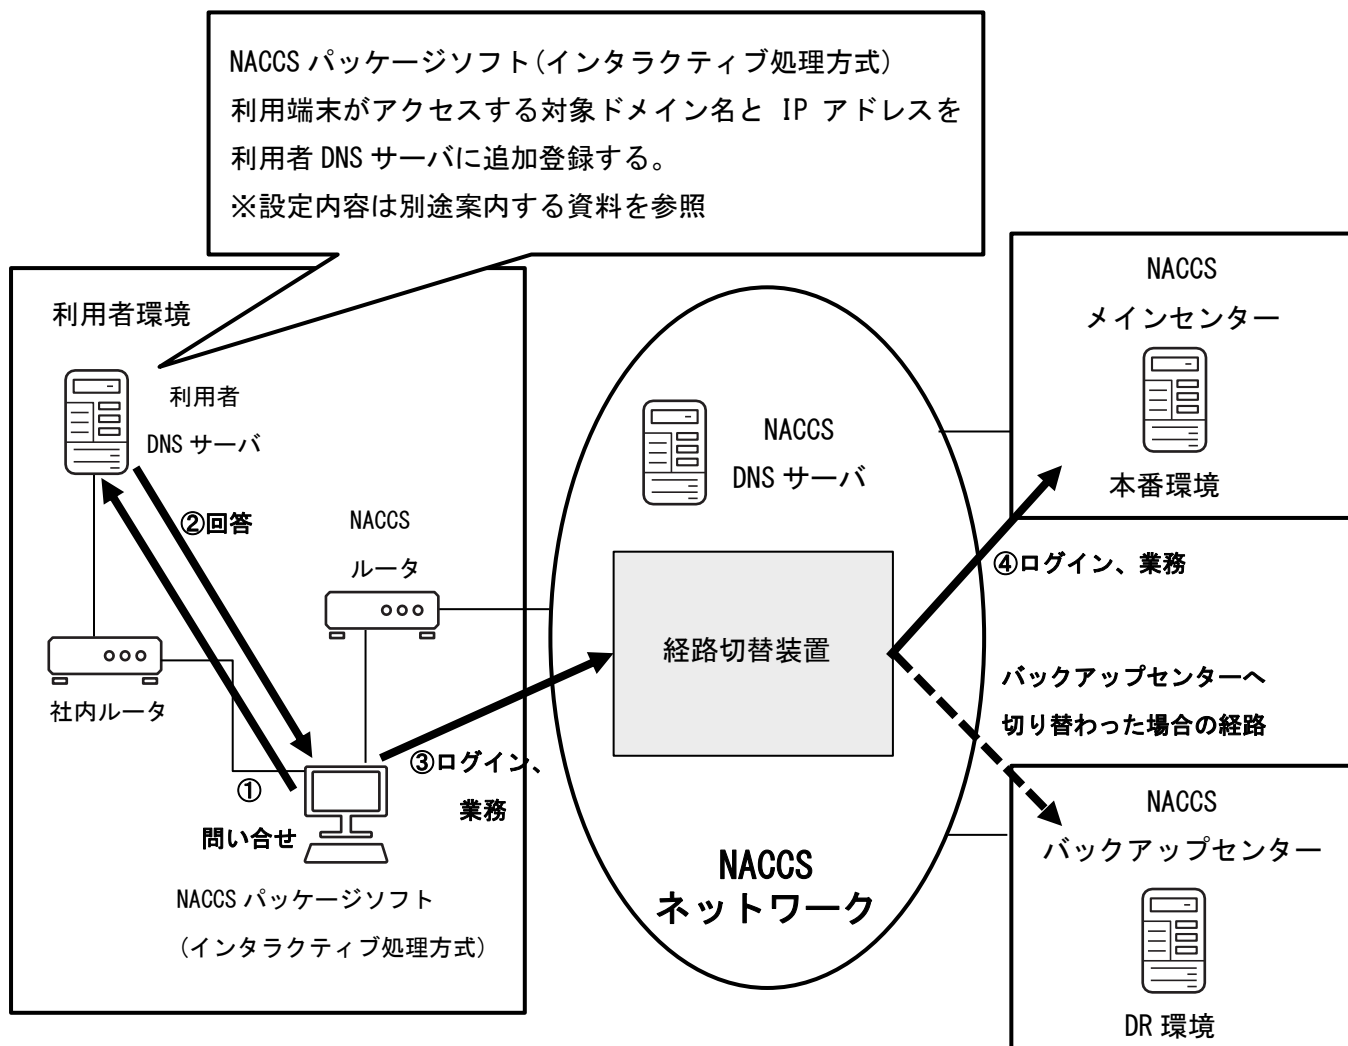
NACCS パッケージソフト(インタラクティブ処理方式)
利用端末がアクセスする対象ドメイン名と IP アドレスを
利用者 DNS サーバに追加登録する。
※設定内容は別途案内する資料を参照

利用者環境

利用者
DNS サーバ

②回答

NACCS
ルータ

社内ルータ

①
問い合せ

③ログイン、
業務

NACCS パッケージソフト
(インタラクティブ処理方式)

NACCS
DNS サーバ

経路切替装置

NACCS
ネットワーク

NACCS
メインセンター

本番環境

④ログイン、業務

バックアップセンターへ
切り替わった場合の経路

NACCS
バックアップセンター

DR 環境